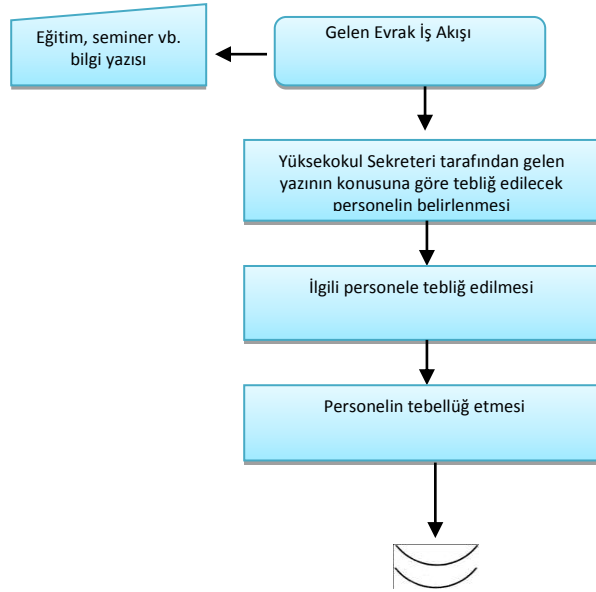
Gelen Evrak İş Akışı

Eğitim, seminer vb. bilgi yazısı

Yüksekokul Sekreteri tarafından gelen yazının konusuna göre tebliğ edilecek personelin belirlenmesi

İlgili personele tebliğ edilmesi

Personelin tebellüğ etmesi